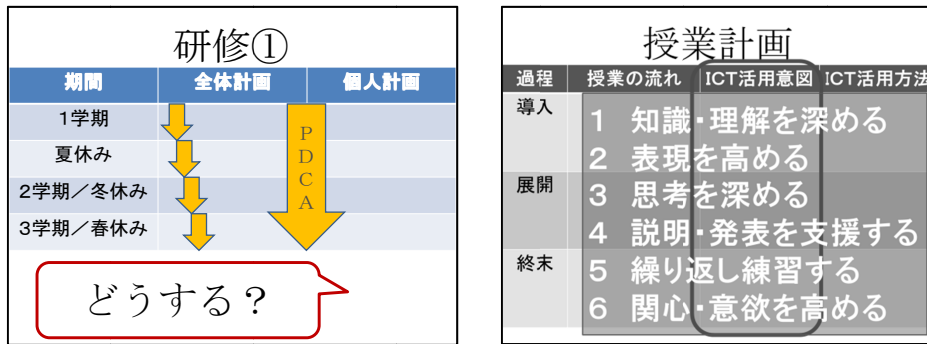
研修①

| 期間 | 全体計画 | 個人計画 |
|---|---|---|
| 1学期 | | |
| 夏休み | | |
| 2学期／冬休み | | |
| 3学期／春休み | | |

PDCA

どうする？

授業計画

| 過程 | 授業の流れ | ICT活用意図 | ICT活用方法 |
|---|---|---|---|
| 導入 | | | |
| 展開 | | | |
| 終末 | | | |

1 知識・理解を深める
2 表現を高める
3 思考を深める
4 説明・発表を支援する
5 繰り返し練習する
6 関心・意欲を高める